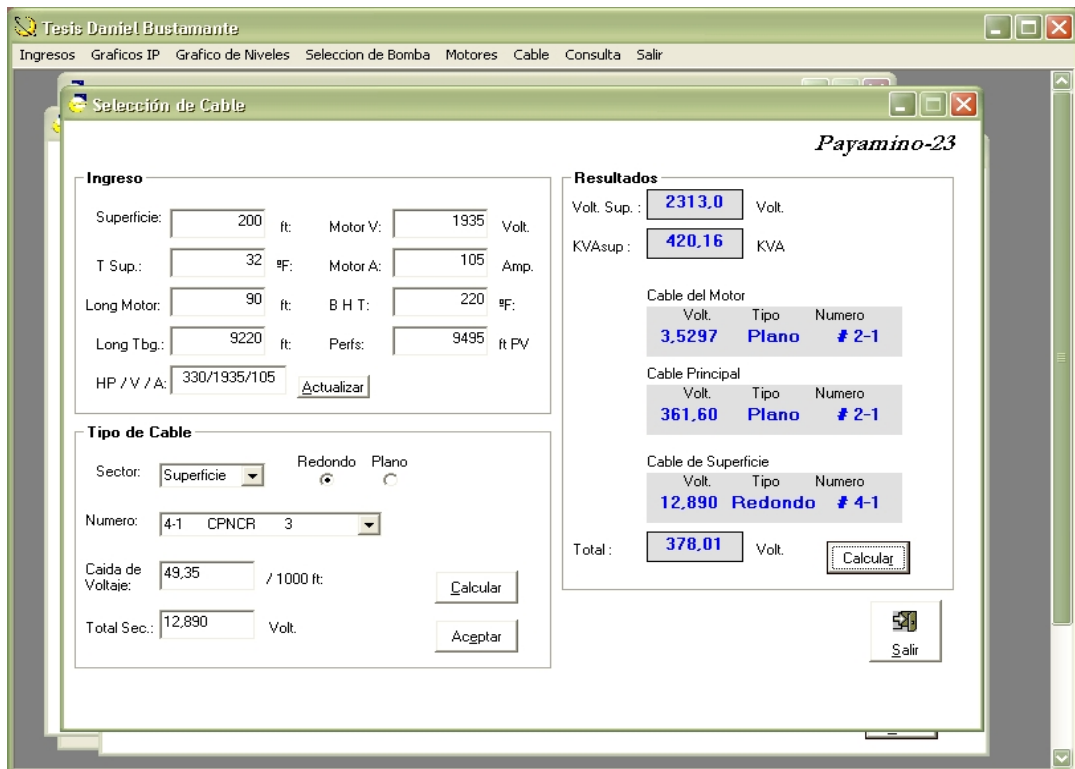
Tesis Daniel Bustamante

Ingresos Graficos IP Grafico de Niveles Seleccion de Bomba Motores Cable Consulta Salir

Selección de Cable

Payamino-23

Ingreso

Superficie: 200 ft: Motor V: 1935 Volt.

T Sup.: 32 ºF: Motor A: 105 Amp.

Long Motor: 90 ft: B H T: 220 ºF:

Long Tbg.: 9220 ft: Perfs: 9495 ft PV

HP / V / A: 330/1935/105 Actualizar

Tipo de Cable

Sector: Superficie Redondo Plano

Numero: 4-1 CPNCR 3

Caida de Voltaje: 49,35 / 1000 ft: Calcular

Total Sec.: 12,890 Volt. Aceptar

Resultados

Volt. Sup. : 2313,0 Volt.

KVAsup : 420,16 KVA

Cable del Motor

| Volt. | Tipo | Numero |
|---|---|---|
| 3,5297 | Plano | # 2-1 |

Cable Principal

| Volt. | Tipo | Numero |
|---|---|---|
| 361,60 | Plano | # 2-1 |

Cable de Superficie

| Volt. | Tipo | Numero |
|---|---|---|
| 12,890 | Redondo | # 4-1 |

Total : 378,01 Volt. Calcular

Salir